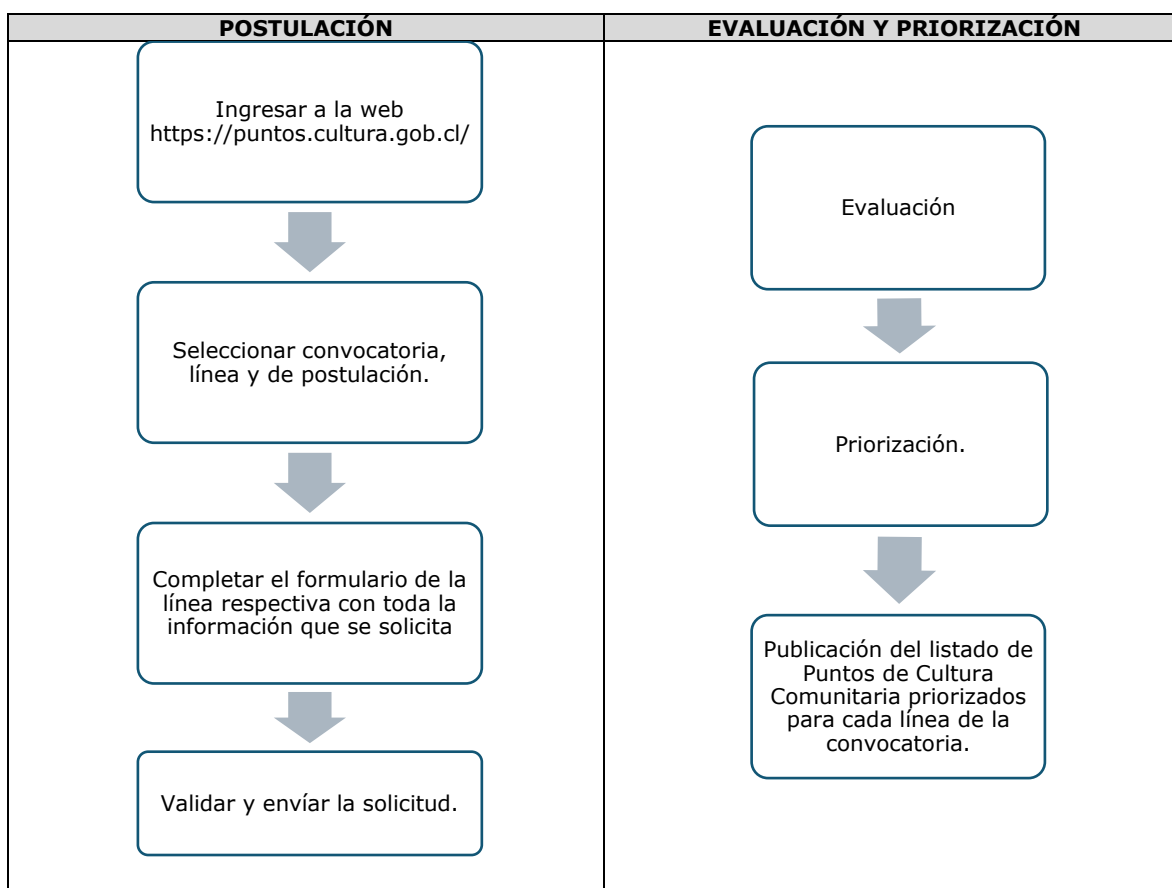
| POSTULACIÓN | EVALUACIÓN Y PRIORIZACIÓN |
|---|---|
| Ingresar a la web https://puntos.cultura.gob.cl/<br><br>Seleccionar convocatoria, línea y de postulación.<br><br>Completar el formulario de la línea respectiva con toda la información que se solicita<br><br>Validar y envíar la solicitud. | Evaluación<br><br>Priorización.<br><br>Publicación del listado de Puntos de Cultura Comunitaria priorizados para cada línea de la convocatoria. |